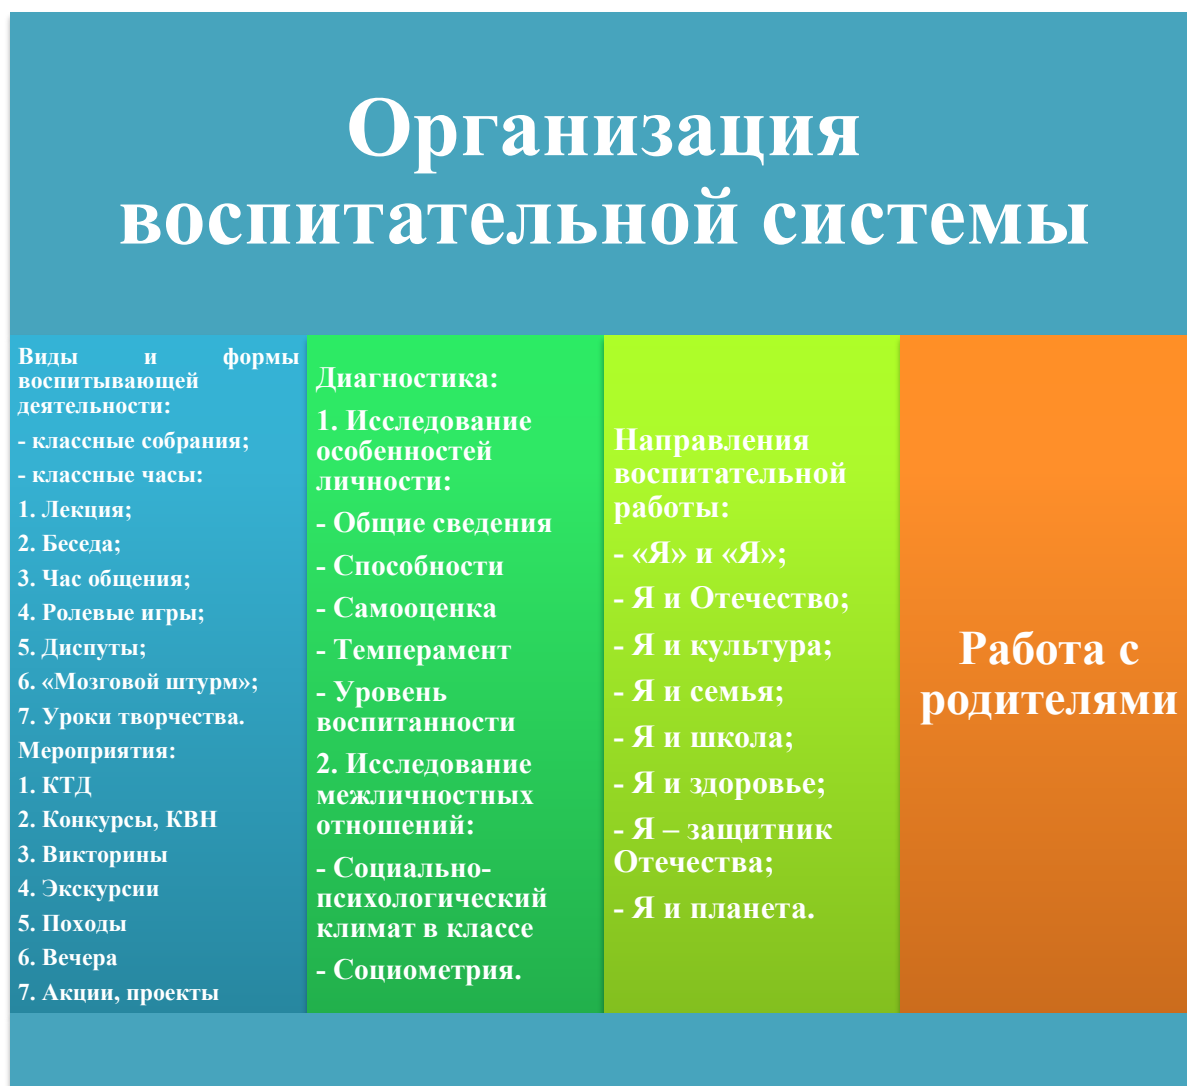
Организация воспитательной системы

Виды и формы воспитывающей деятельности:
- классные собрания;
- классные часы:
1. Лекция;
2. Беседа;
3. Час общения;
4. Ролевые игры;
5. Диспуты;
6. «Мозговой штурм»;
7. Уроки творчества.
Мероприятия:
1. КТД
2. Конкурсы, КВН
3. Викторины
4. Экскурсии
5. Походы
6. Вечера
7. Акции, проекты

Диагностика:
1. Исследование особенностей личности:
- Общие сведения
- Способности
- Самооценка
- Темперамент
- Уровень воспитанности
2. Исследование межличностных отношений:
- Социально-психологический климат в классе
- Социометрия.

Направления воспитательной работы:
- «Я» и «Я»;
- Я и Отечество;
- Я и культура;
- Я и семья;
- Я и школа;
- Я и здоровье;
- Я – защитник Отечества;
- Я и планета.

Работа с родителями